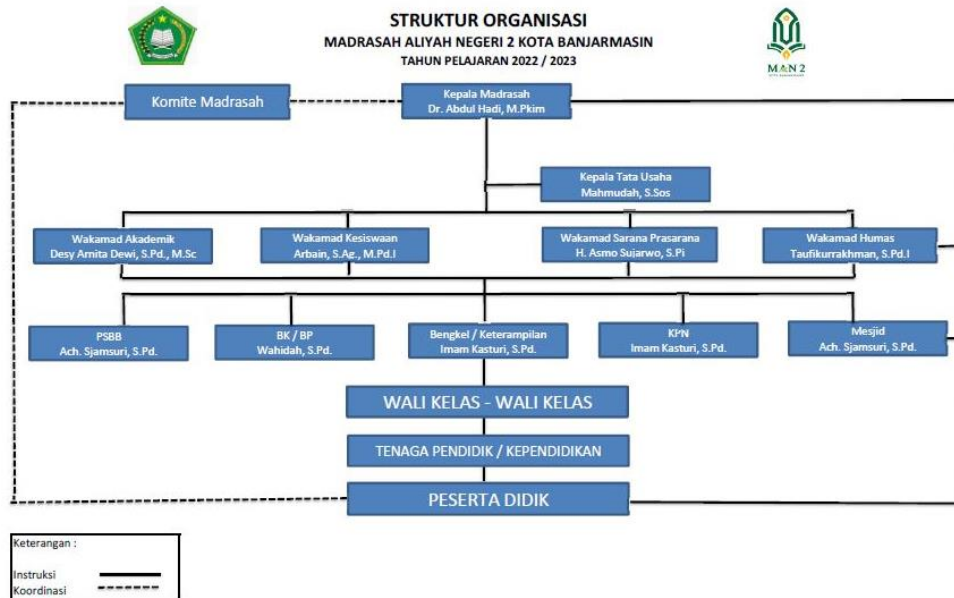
STRUKTUR ORGANISASI
MADRASAH ALIYAH NEGERI 2 KOTA BANJARMASIN
TAHUN PELAJARAN 2022 / 2023

MAN 2

Komite Madrasah

Kepala Madrasah
Dr. Abdul Hadi, M.Pkim

Kepala Tata Usaha
Mahmudah, S.Sos

Wakamad Akademik
Desy Amita Dewi, S.Pd., M.Sc

Wakamad Kesiswaan
Arbain, S.Ag., M.Pd.I

Wakamad Sarana Prasarana
H. Asmo Sujarwo, S.Pi

Wakamad Humas
Taufikurrakhman, S.Pd.I

PSBB
Ach. Sjamsuri, S.Pd.

BK / BP
Wahidah, S.Pd.

Bengkel / Keterampilan
Imam Kasturi, S.Pd.

KPN
Imam Kasturi, S.Pd.

Mesjid
Ach. Sjamsuri, S.Pd.

WALI KELAS - WALI KELAS

TENAGA PENDIDIK / KEPENDIDIKAN

PESERTA DIDIK

Keterangan :
Instruksi
Koordinasi